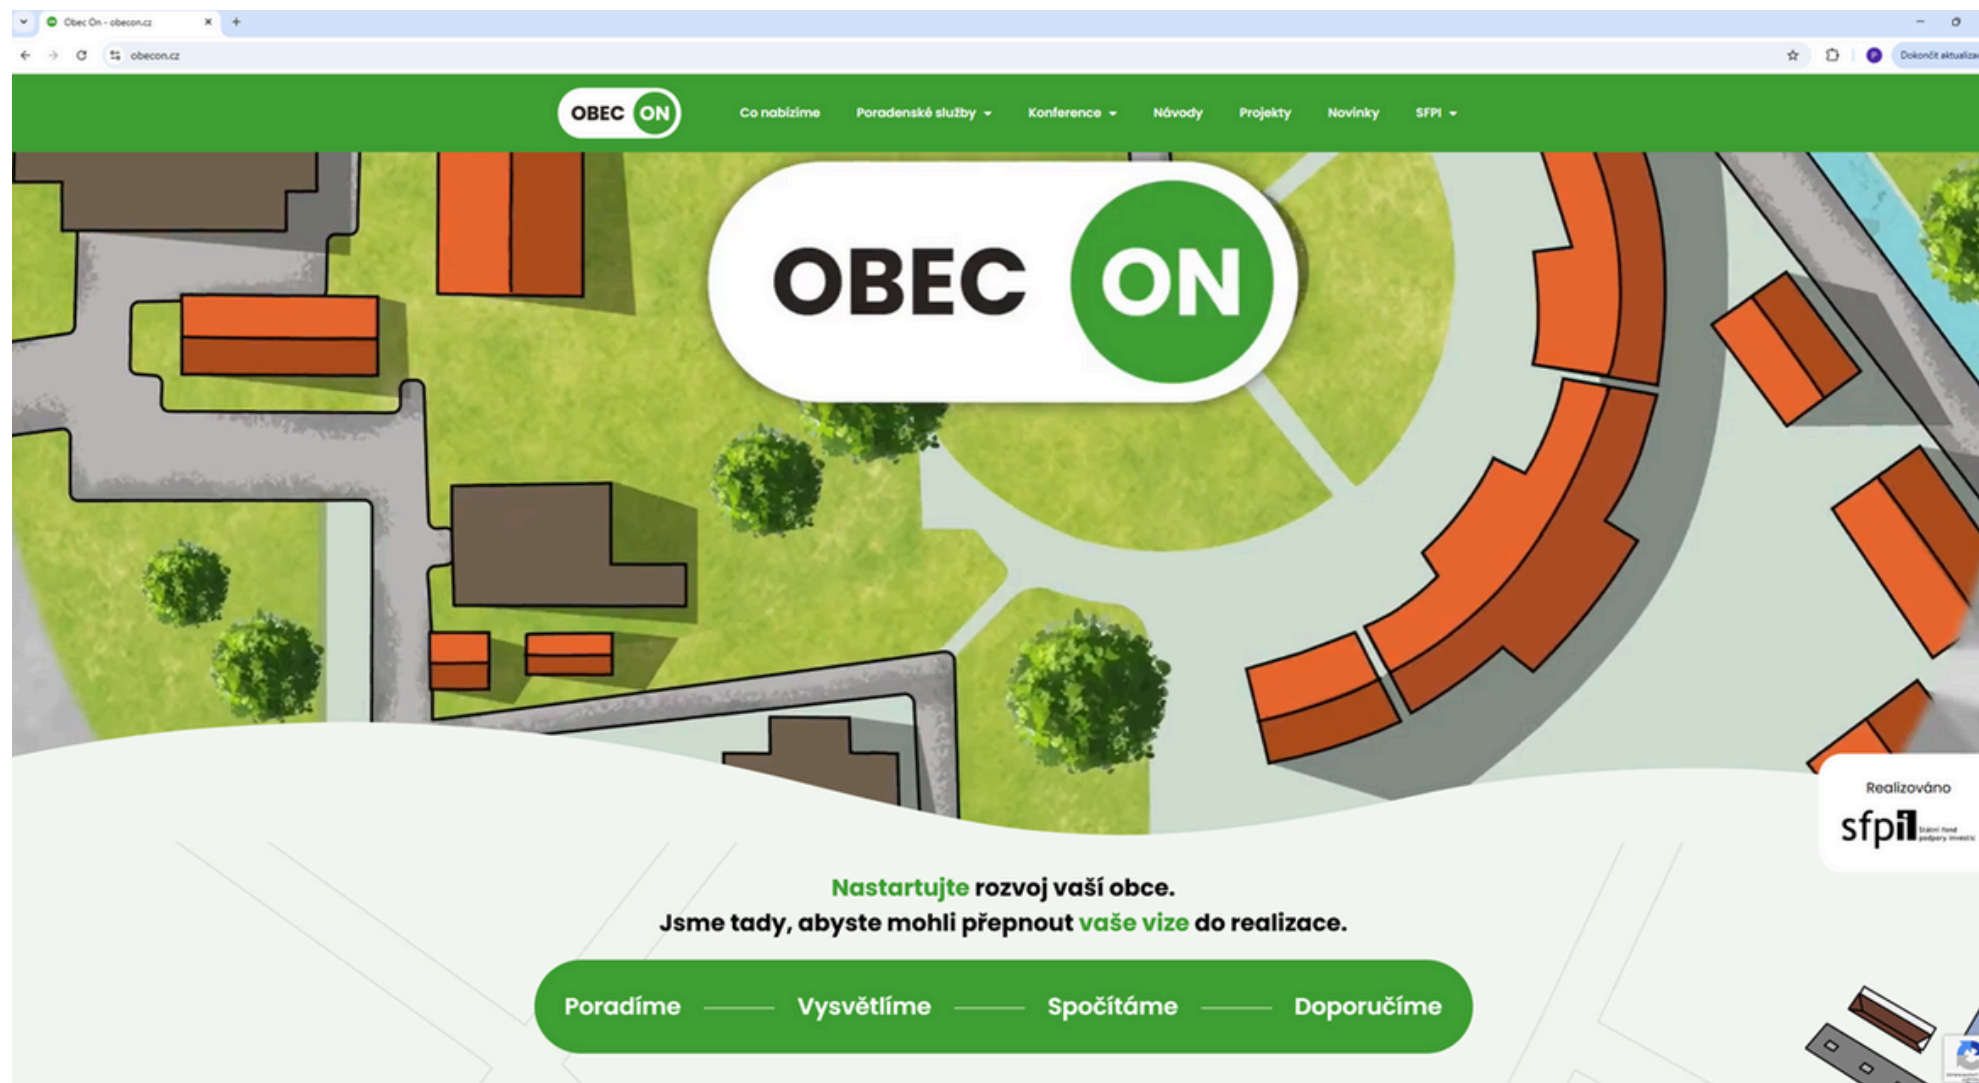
Obec On - obecon.cz
obecon.cz
Dokončit aktualiza

OBEC ON
Co nabízíme
Poradenské služby
Konference
Návody
Projekty
Novinky
SFPI

OBEC ON

Realizováno
sfpi Státní fond podpory investic

Nastartujte rozvoj vaší obce.
Jsme tady, abyste mohli přepnout vaše vize do realizace.

Poradíme — Vysvětlíme — Spočítáme — Doporučíme